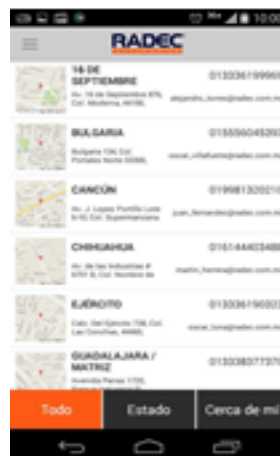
10:00

RADEC

16 DE SEPTIEMBRE
013336199961
Av. 16 de Septiembre 875, Col. Moderna, 44190,
alejandro_torres@radec.com.m

BULGARIA
015556045392
Bulgaria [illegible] Col. Portales Norte 03300,
oscar_villafuerte@radec.com.m

CANCÚN
019981320210
Av. J. Lopez Portillo Lote 9 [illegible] Col. Supermanzana
juan_fernandez@radec.com.m

CHIHUAHUA
016144403488
Av. de las Industrias # 4701 B, Col. Nombre de
martin_herrera@radec.com.m

EJÉRCITO
013336190932
Calz. Del Ejército 708, Col. Las Conchas, 44460,
oscar_luna@radec.com.m

GUADALAJARA / MATRIZ
013338377370
Avenida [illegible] 1720,

Todo
Estado
Cerca de mí